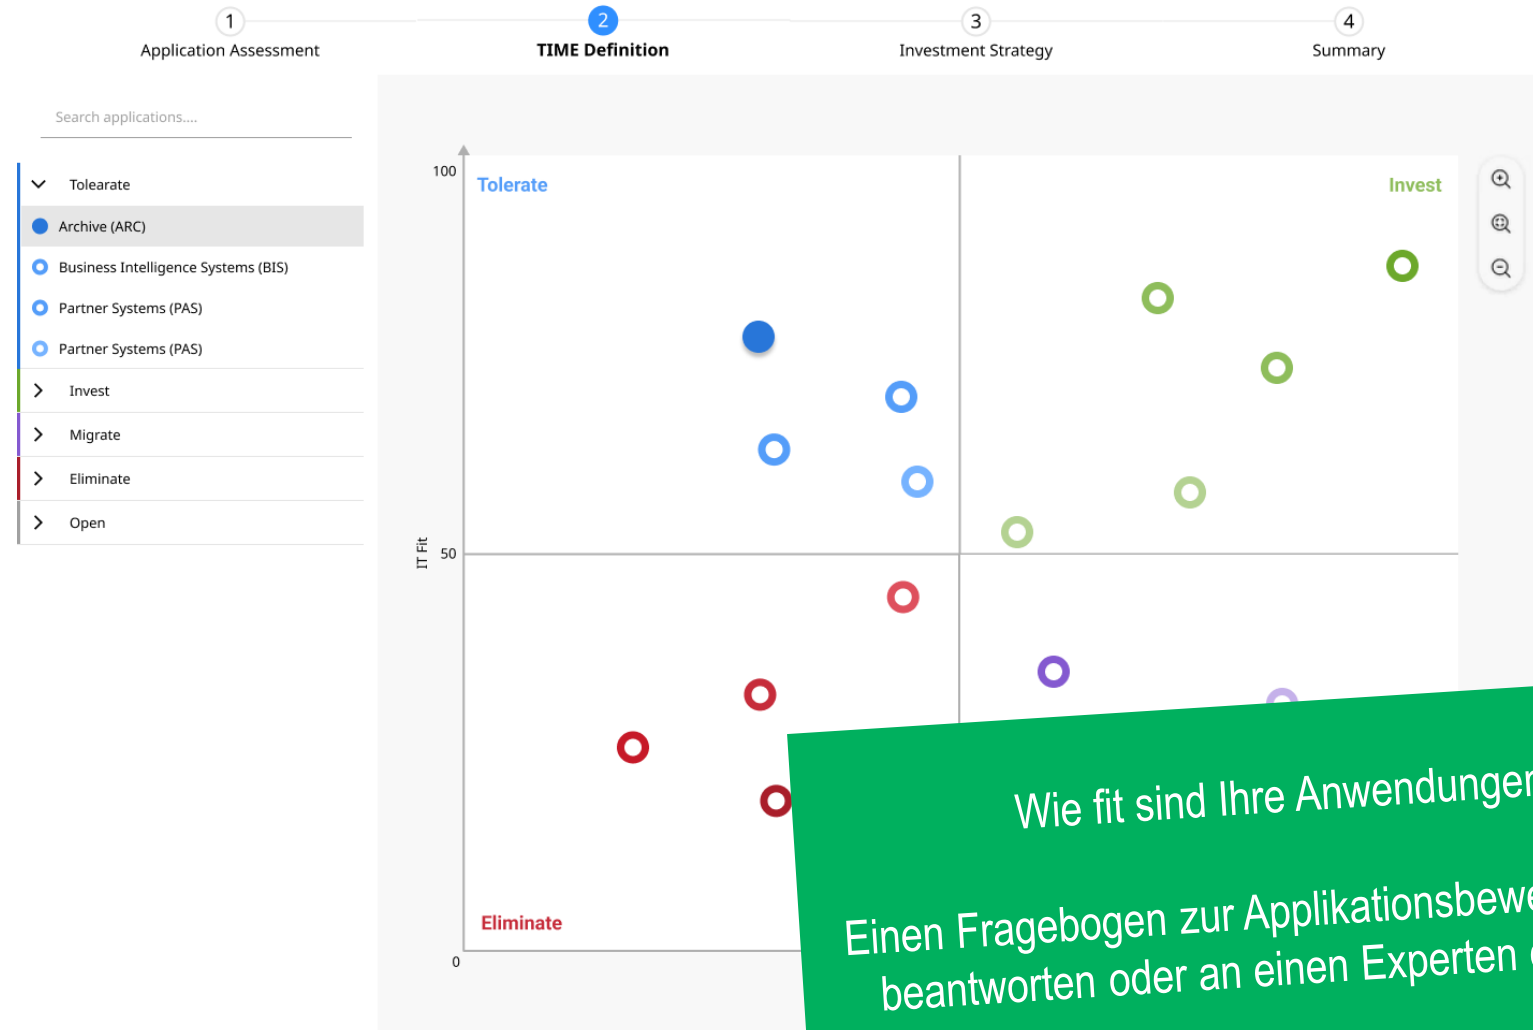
1 Application Assessment

2 TIME Definition

3 Investment Strategy

4 Summary

Search applications....

Tolearate

Archive (ARC)

Business Intelligence Systems (BIS)

Partner Systems (PAS)

Partner Systems (PAS)

Invest

Migrate

Eliminate

Open

100

Tolerate

Invest

IT Fit

50

Eliminate

0

Wie fit sind Ihre Anwendunger

Einen Fragebogen zur Applikationsbewe beantworten oder an einen Experten